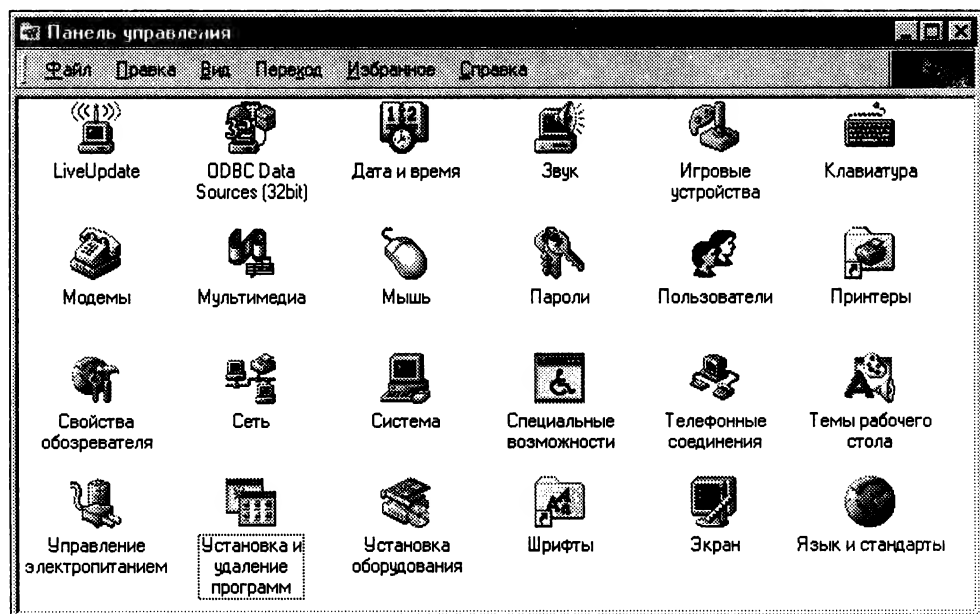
Панель управления

Файл Правка Вид Переход Избранное Справка

LiveUpdate
ODBC Data Sources (32bit)
Дата и время
Звук
Игровые устройства
Клавиатура

Модемы
Мультимедиа
Мышь
Пароли
Пользователи
Принтеры

Свойства обозревателя
Сеть
Система
Специальные возможности
Телефонные соединения
Темы рабочего стола

Управление электропитанием
Установка и удаление программ
Установка оборудования
Шрифты
Экран
Язык и стандарты